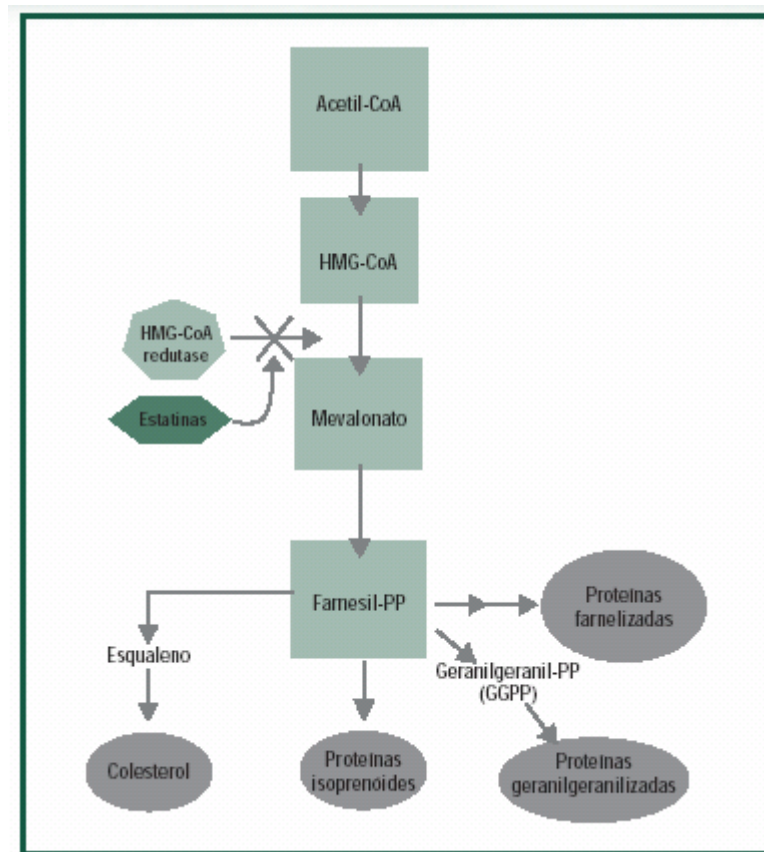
Acetil-CoA

HMG-CoA

HMG-CoA redutase

Estatinas

Mevalonato

Farnesil-PP

Proteinas farnelizadas

Esqualeno

Geranilgeranil-PP (GGPP)

Colesterol

Proteinas isoprenoides

Proteinas geranilgeranilizadas